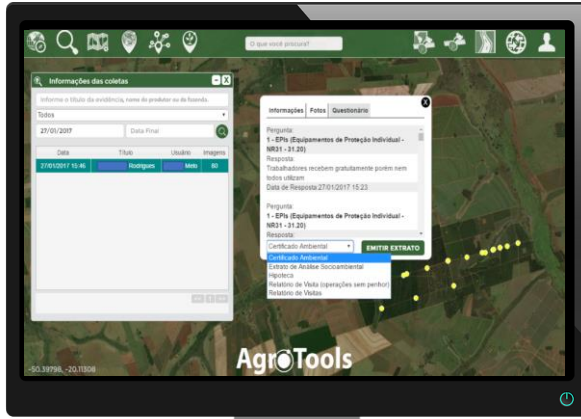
O que você procura?

Informações das coletas

Informe o título da evidência, nome do produtor ou da fazenda.

Todos

27/01/2017

Data Final

| Data | Título | Usuário | Imagens |
|---|---|---|---|
| 27/01/2017 15:46 | Rodrigues | Melo | 80 |

Informações | Fotos | Questionário

Pergunta
1 - EPIs (Equipamentos de Proteção Individual - NR31 - 31.20)
Resposta
Trabalhadores recebem gratuitamente porém nem todos utilizam
Data de Resposta 27/01/2017 15:23

Pergunta
1 - EPIs (Equipamentos de Proteção Individual - NR31 - 31.20)
Resposta

Certificado Ambiental

EMITIR EXTRATO

Certificado Ambiental
Extrato de Análise Socioambiental
Hipoteca
Relatório de Visita (operações sem penhor)
Relatório de Visitas

AgroTools

-50.39798, -20.11308